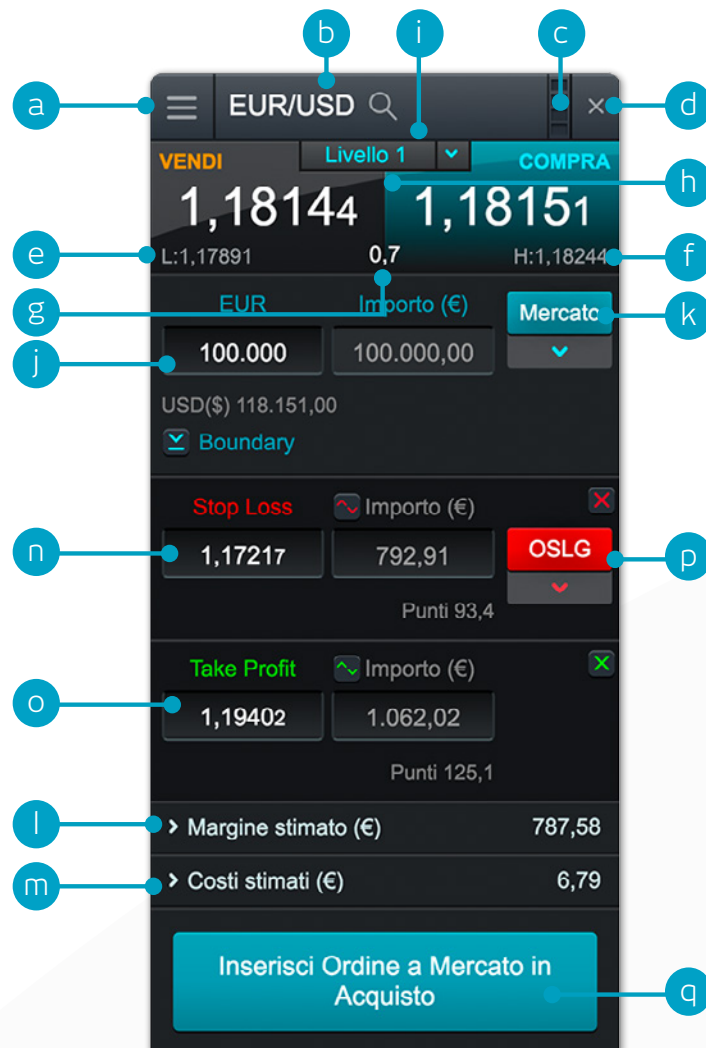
b i c
a EUR/USD d
Livello 1
VENDI COMPRA
h
1,18144 1,18151
e L:1,17891 H:1,18244 f
0,7
g EUR Importo (€) Mercato k
j 100.000 100.000,00
USD($) 118.151,00
Boundary

Stop Loss Importo (€)
n 1,17217 792,91 OSLG p
Punti 93,4

Take Profit Importo (€)
o 1,19402 1.062,02
Punti 125,1

l Margine stimato (€) 787,58
m Costi stimati (€) 6,79

Inserisci Ordine a Mercato in Acquisto q